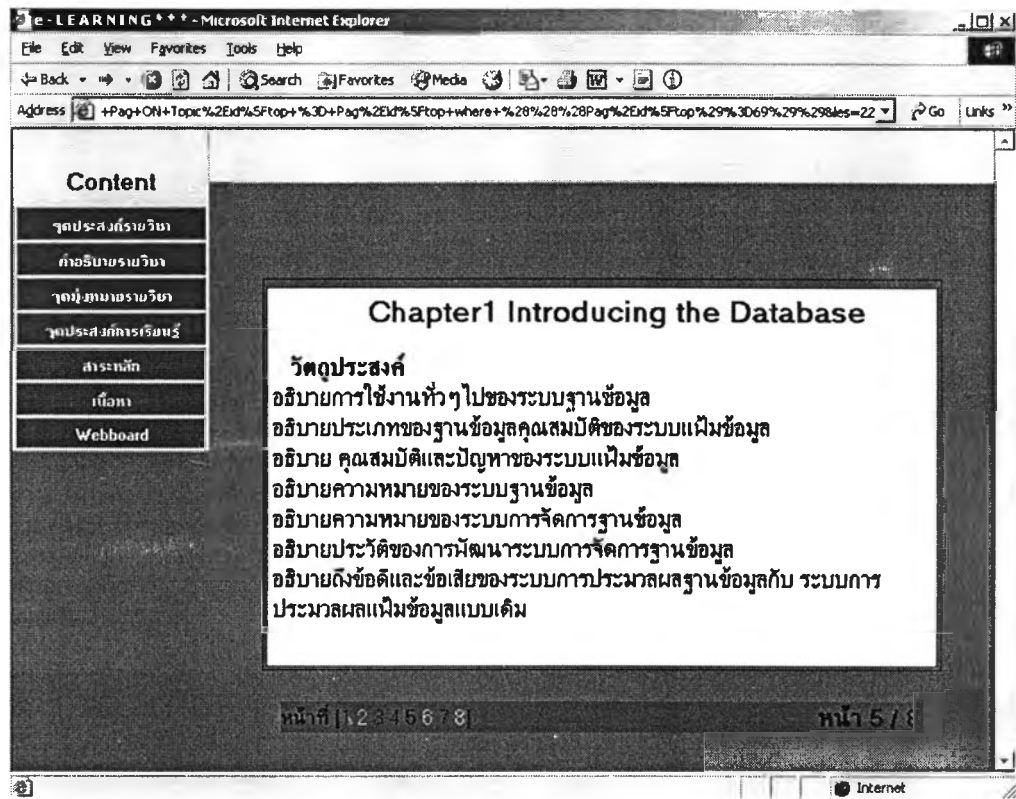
e-LEARNING*** - Microsoft Internet Explorer

File Edit View Favorites Tools Help

Back Search Favorites Media

Address +Pag+ON+Topic%2EId%5Ftop+%3D+Pag%2EId%5Ftop+where+%28%28%28Pag%2EId%5Ftop%29%3D69%29%29&les=22 Go Links

Content

จุดประสงค์รายวิชา

คำอธิบายรายวิชา

จุดมุ่งหมายรายวิชา

จุดประสงค์การเรียนรู้

สาระหลัก

เนื้อหา

Webboard

Chapter1 Introducing the Database

วัตถุประสงค์
อธิบายการใช้งานทั่วๆไปของระบบฐานข้อมูล
อธิบายประเภทของฐานข้อมูลคุณสมบัติของระบบแฟ้มข้อมูล
อธิบาย คุณสมบัติและปัญหาของระบบแฟ้มข้อมูล
อธิบายความหมายของระบบฐานข้อมูล
อธิบายความหมายของระบบการจัดการฐานข้อมูล
อธิบายประวัติของการพัฒนาระบบการจัดการฐานข้อมูล
อธิบายถึงข้อดีและข้อเสียของระบบการประมวลผลฐานข้อมูลกับ ระบบการประมวลผลแฟ้มข้อมูลแบบเดิม

หน้าที่ [ 1 2 3 4 5 6 7 8 ]

หน้า 5 / 8

Internet